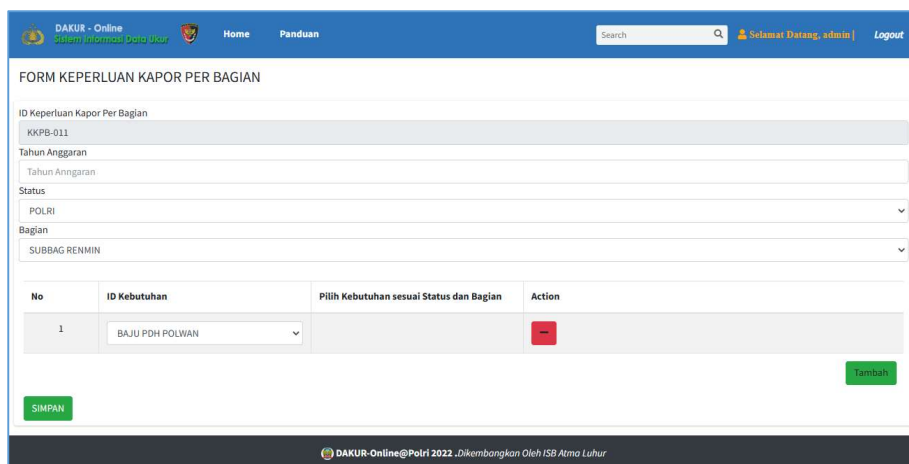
DAKUR - Online
Sistem Informasi Data Ukur
Home
Panduan
Search
Selamat Datang, admin |
Logout

FORM KEPERLUAN KAPOR PER BAGIAN

ID Keperluan Kapor Per Bagian
KKPB-011
Tahun Anggaran
Tahun Anngaran
Status
POLRI
Bagian
SUBBAG RENMIN

| No | ID Kebutuhan | Pilih Kebutuhan sesuai Status dan Bagian | Action |
|---|---|---|---|
| 1 | BAJU PDH POLWAN | | − |

Tambah

SIMPAN

DAKUR-Online@Polri 2022 .Dikembangkan Oleh ISB Atma Luhur